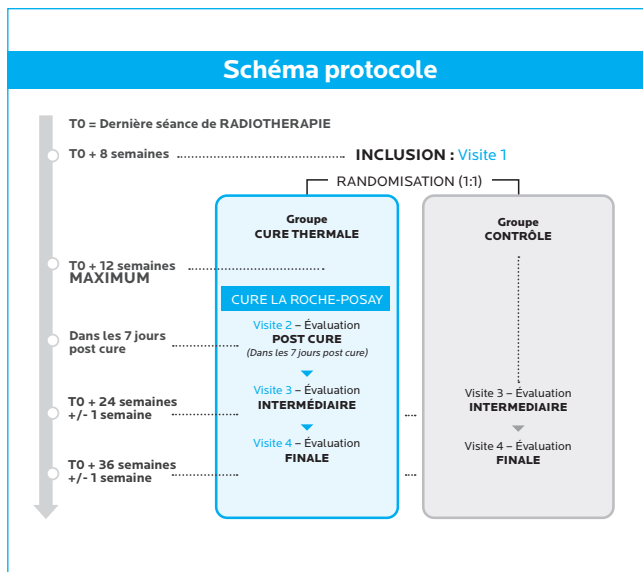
Schéma protocole

T0 = Dernière séance de RADIOTHERAPIE

T0 + 8 semaines

INCLUSION : Visite 1

RANDOMISATION (1:1)

Groupe
CURE THERMALE

Groupe
CONTRÔLE

T0 + 12 semaines
MAXIMUM

CURE LA ROCHE-POSAY

Dans les 7 jours
post cure

Visite 2 – Évaluation
POST CURE
(Dans les 7 jours post cure)

T0 + 24 semaines
+/- 1 semaine

Visite 3 – Évaluation
INTERMÉDIAIRE

Visite 3 – Évaluation
INTERMEDIAIRE

T0 + 36 semaines
+/- 1 semaine

Visite 4 – Évaluation
FINALE

Visite 4 – Évaluation
FINALE